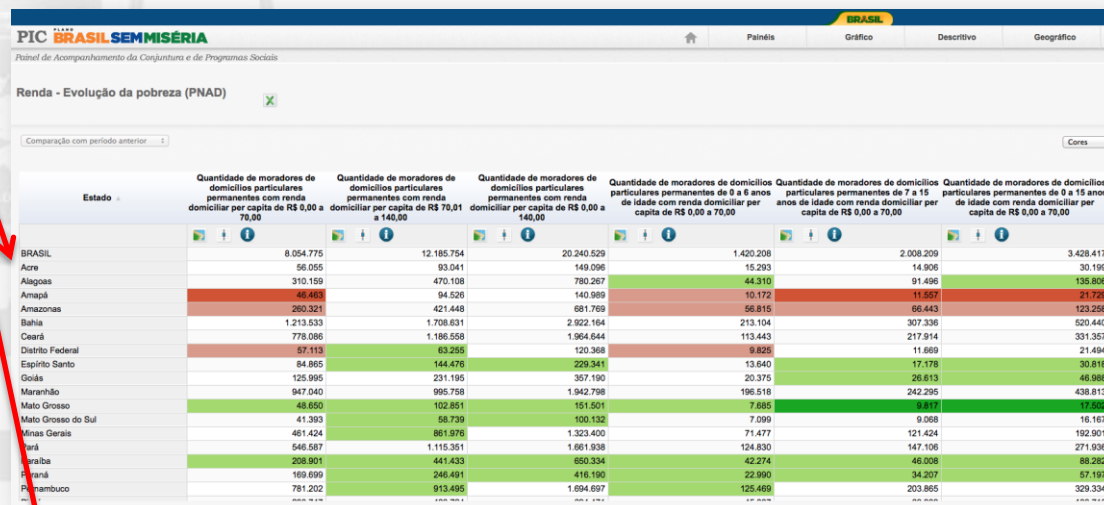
BRASIL

PIC PLANO BRASIL SEM MISÉRIA

Painéis | Gráfico | Descritivo | Geográfico

Painel de Acompanhamento da Conjuntura e de Programas Sociais

Renda - Evolução da pobreza (PNAD)

Comparação com período anterior

Cores

| Estado | Quantidade de moradores de domicílios particulares permanentes com renda domiciliar per capita de R$ 0,00 a 70,00 | Quantidade de moradores de domicílios particulares permanentes com renda domiciliar per capita de R$ 70,01 a 140,00 | Quantidade de moradores de domicílios particulares permanentes com renda domiciliar per capita de R$ 0,00 a 140,00 | Quantidade de moradores de domicílios particulares permanentes de 0 a 6 anos de idade com renda domiciliar per capita de R$ 0,00 a 70,00 | Quantidade de moradores de domicílios particulares permanentes de 7 a 15 anos de idade com renda domiciliar per capita de R$ 0,00 a 70,00 | Quantidade de moradores de domicílios particulares permanentes de 0 a 15 anos de idade com renda domiciliar per capita de R$ 0,00 a 70,00 |
|---|---|---|---|---|---|---|
| BRASIL | 8.054.775 | 12.185.754 | 20.240.529 | 1.420.208 | 2.008.209 | 3.428.417 |
| Acre | 56.055 | 93.041 | 149.096 | 15.293 | 14.906 | 30.199 |
| Alagoas | 310.159 | 470.108 | 780.267 | 44.310 | 91.496 | 135.806 |
| Amapá | 46.463 | 94.526 | 140.989 | 10.172 | 11.557 | 21.729 |
| Amazonas | 260.321 | 421.448 | 681.769 | 56.815 | 66.443 | 123.258 |
| Bahia | 1.213.533 | 1.708.631 | 2.922.164 | 213.104 | 307.336 | 520.440 |
| Ceará | 778.086 | 1.186.558 | 1.964.644 | 113.443 | 217.914 | 331.357 |
| Distrito Federal | 57.113 | 63.255 | 120.368 | 9.825 | 11.669 | 21.494 |
| Espírito Santo | 84.865 | 144.476 | 229.341 | 13.640 | 17.178 | 30.818 |
| Goiás | 125.995 | 231.195 | 357.190 | 20.375 | 26.613 | 46.988 |
| Maranhão | 947.040 | 995.758 | 1.942.798 | 196.518 | 242.295 | 438.813 |
| Mato Grosso | 48.650 | 102.851 | 151.501 | 7.685 | 9.817 | 17.502 |
| Mato Grosso do Sul | 41.393 | 58.739 | 100.132 | 7.099 | 9.068 | 16.167 |
| Minas Gerais | 461.424 | 861.976 | 1.323.400 | 71.477 | 121.424 | 192.901 |
| Pará | 546.587 | 1.115.351 | 1.661.938 | 124.830 | 147.106 | 271.936 |
| Paraíba | 208.901 | 441.433 | 650.334 | 42.274 | 46.008 | 88.282 |
| Paraná | 169.699 | 246.491 | 416.190 | 22.990 | 34.207 | 57.197 |
| Pernambuco | 781.202 | 913.495 | 1.694.697 | 125.469 | 203.865 | 329.334 |